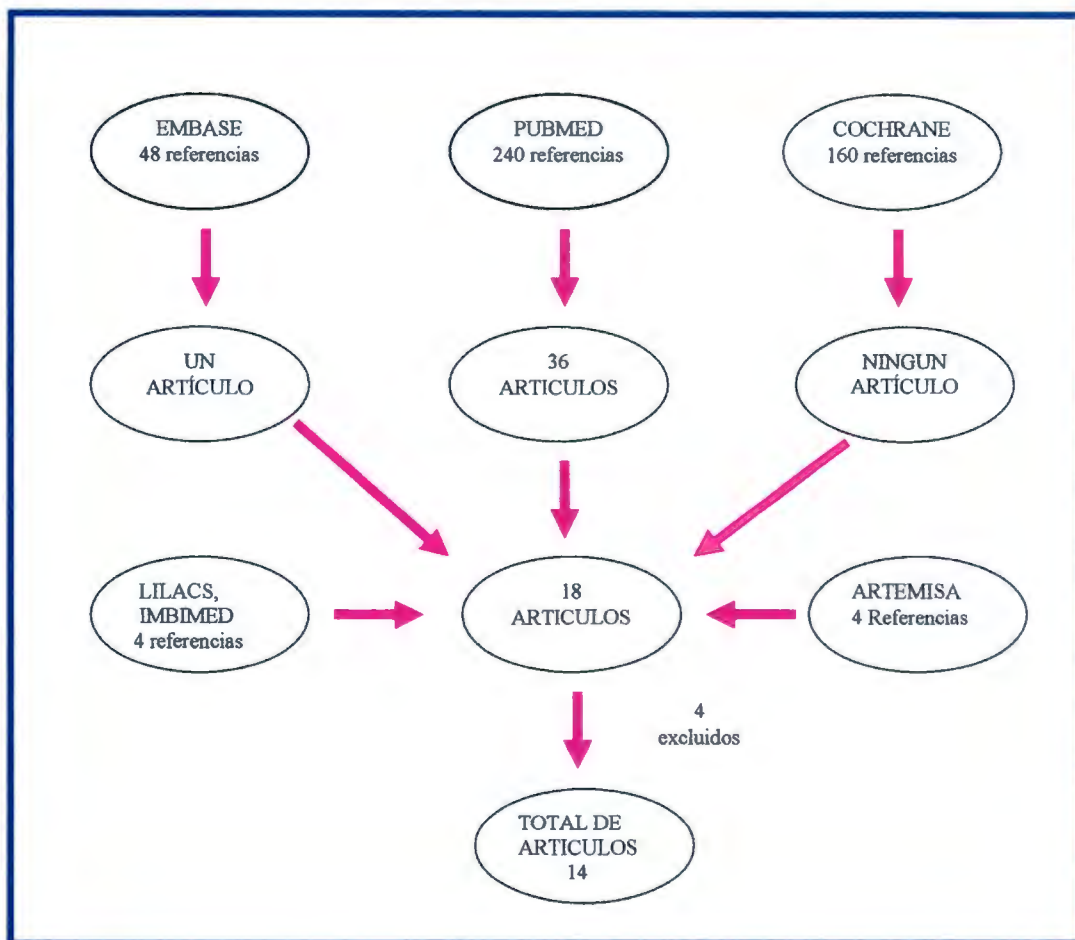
EMBASE
48 referencias

PUBMED
240 referencias

COCHRANE
160 referencias

UN
ARTÍCULO

36
ARTICULOS

NINGUN
ARTÍCULO

LILACS,
IMBIMED
4 referencias

18
ARTICULOS

ARTEMISA
4 Referencias

4
excluidos

TOTAL DE
ARTICULOS
14